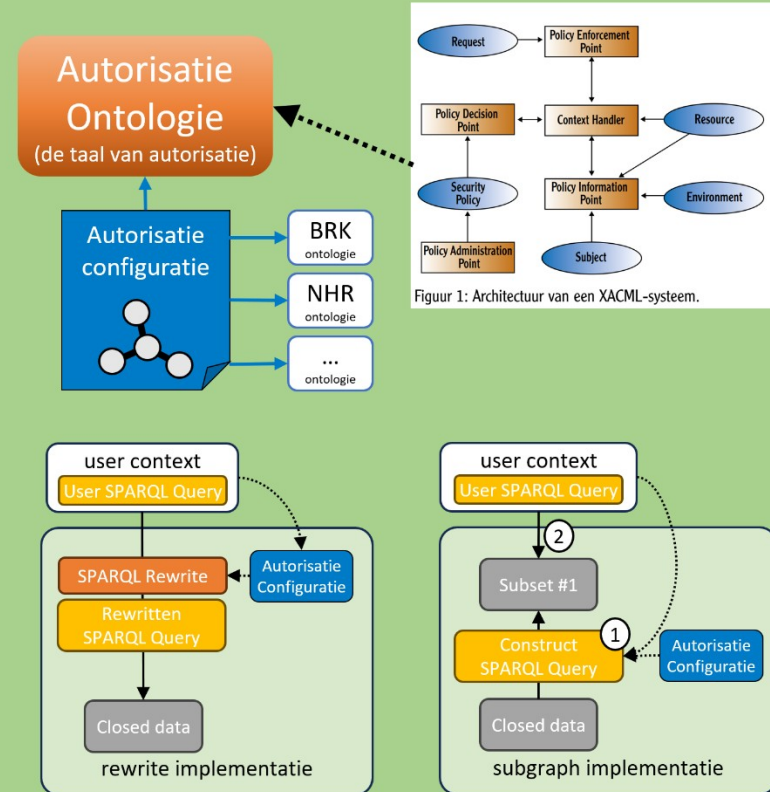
Autorisatie Ontologie
(de taal van autorisatie)

Autorisatie configuratie

BRK
ontologie

NHR
ontologie

...
ontologie

Request

Policy Enforcement Point

Policy Decision Point

Context Handler

Resource

Security Policy

Policy Information Point

Environment

Policy Administration Point

Subject

Figuur 1: Architectuur van een XACML-systeem.

user context

User SPARQL Query

SPARQL Rewrite

Autorisatie Configuratie

Rewritten SPARQL Query

Closed data

rewrite implementatie

user context

User SPARQL Query

2

Subset #1

1

Construct SPARQL Query

Autorisatie Configuratie

Closed data

subgraph implementatie